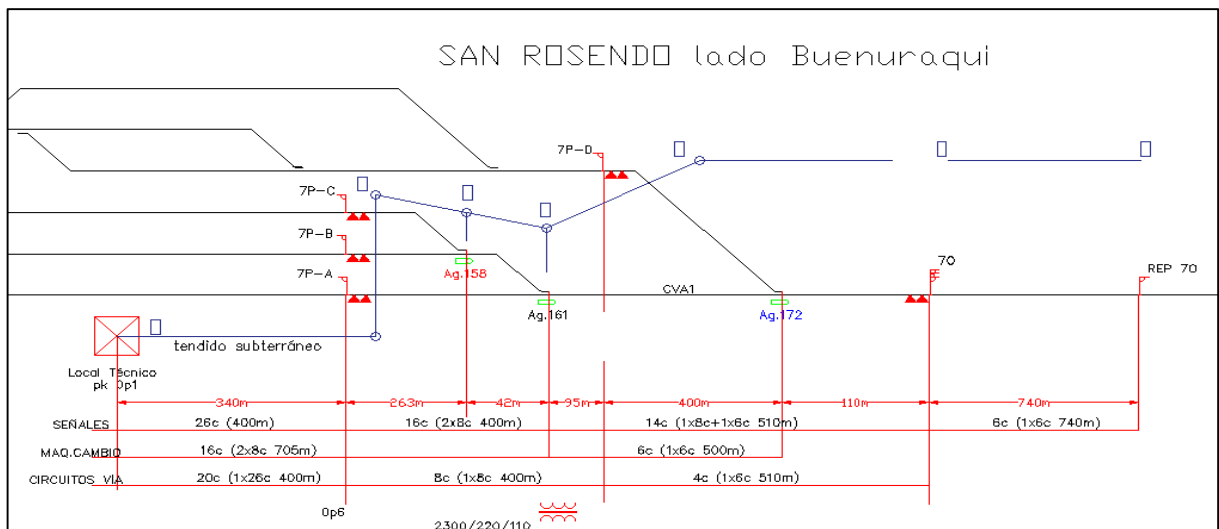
SAN ROSENDO lado Buenuraqui

7P-D
7P-C
7P-B
7P-A
Ag.158
Ag.161
CVA1
Ag.172
70
REP 70
tendido subterráneo
Local Técnico
pk 0p1

340m
263m
42m
95m
400m
110m
740m

SEÑALES
26c (400m)
16c (2x8c 400m)
14c (1x8c+1x6c 510m)
6c (1x6c 740m)

MAQ.CAMBIO
16c (2x8c 705m)
6c (1x6c 500m)

CIRCUITOS_VIA
20c (1x26c 400m)
8c (1x8c 400m)
4c (1x6c 510m)

0p6
2300/220/110